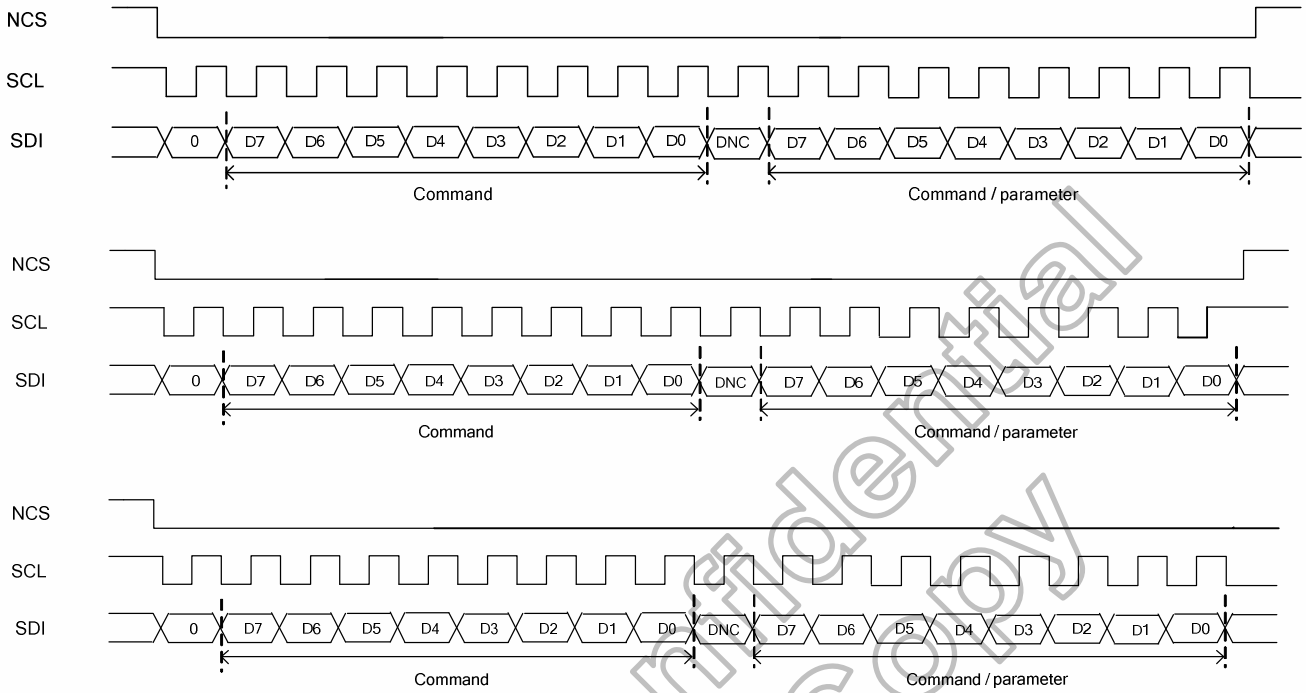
NCS

SCL

SDI

0 D7 D6 D5 D4 D3 D2 D1 D0 DNC D7 D6 D5 D4 D3 D2 D1 D0

Command

Command / parameter

NCS

SCL

SDI

0 D7 D6 D5 D4 D3 D2 D1 D0 DNC D7 D6 D5 D4 D3 D2 D1 D0

Command

Command / parameter

NCS

SCL

SDI

0 D7 D6 D5 D4 D3 D2 D1 D0 DNC D7 D6 D5 D4 D3 D2 D1 D0

Command

Command / parameter

Confidential copy